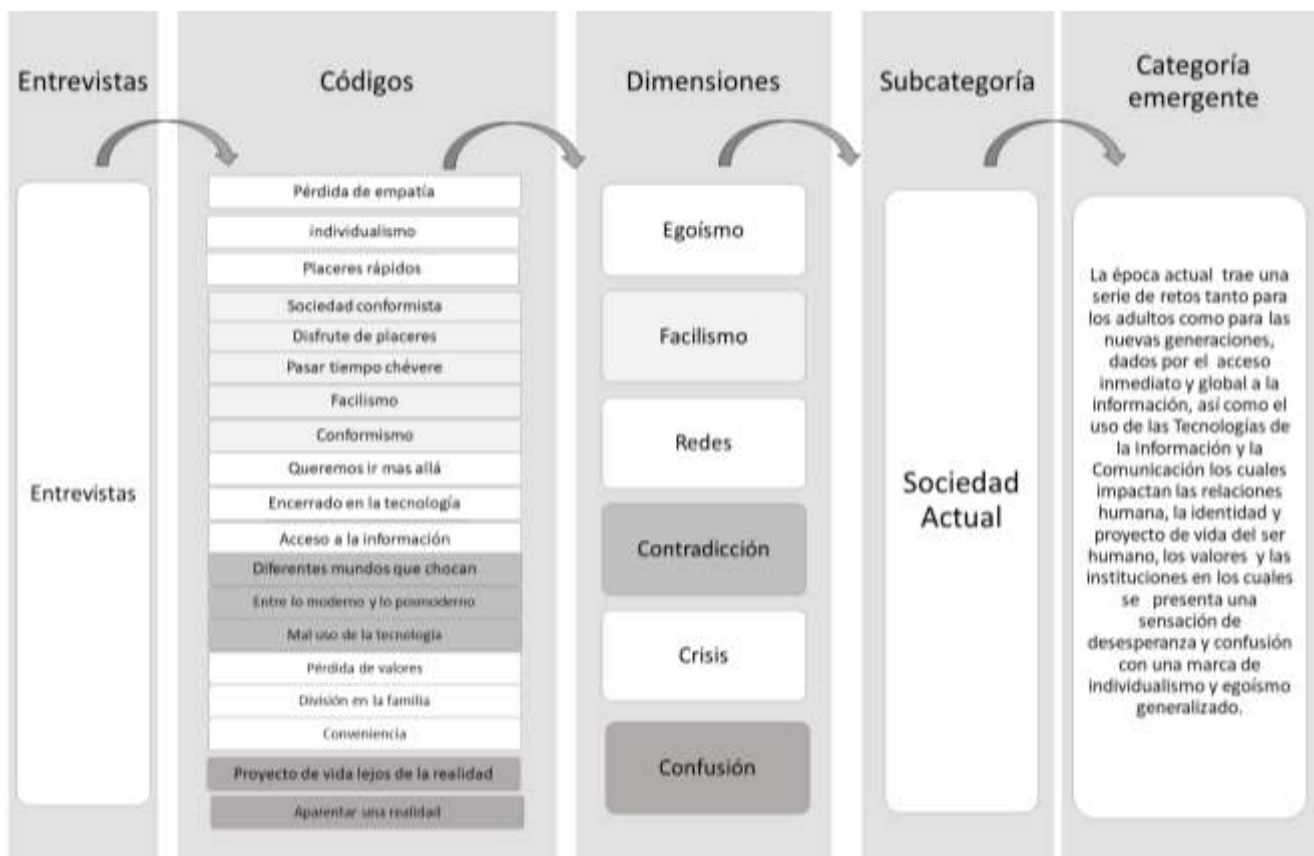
Entrevistas

Entrevistas

Códigos

Pérdida de empatía

individualismo

Placeres rápidos

Sociedad conformista

Disfrute de placeres

Pasar tiempo chévere

Facilismo

Conformismo

Queremos ir mas allá

Encerrado en la tecnología

Acceso a la información

Diferentes mundos que chocan

Entre lo moderno y lo posmoderno

Mal uso de la tecnologia

Pérdida de valores

División en la familia

Conveniencia

Proyecto de vida lejos de la realidad

Aparentar una realidad

Dimensiones

Egoísmo

Facilismo

Redes

Contradicción

Crisis

Confusión

Subcategoría

Sociedad Actual

Categoría emergente

La época actual trae una serie de retos tanto para los adultos como para las nuevas generaciones, dados por el acceso inmediato y global a la información, así como el uso de las Tecnologías de la Información y la Comunicación los cuales impactan las relaciones humana, la identidad y proyecto de vida del ser humano, los valores y las instituciones en los cuales se presenta una sensación de desesperanza y confusión con una marca de individualismo y egoísmo generalizado.